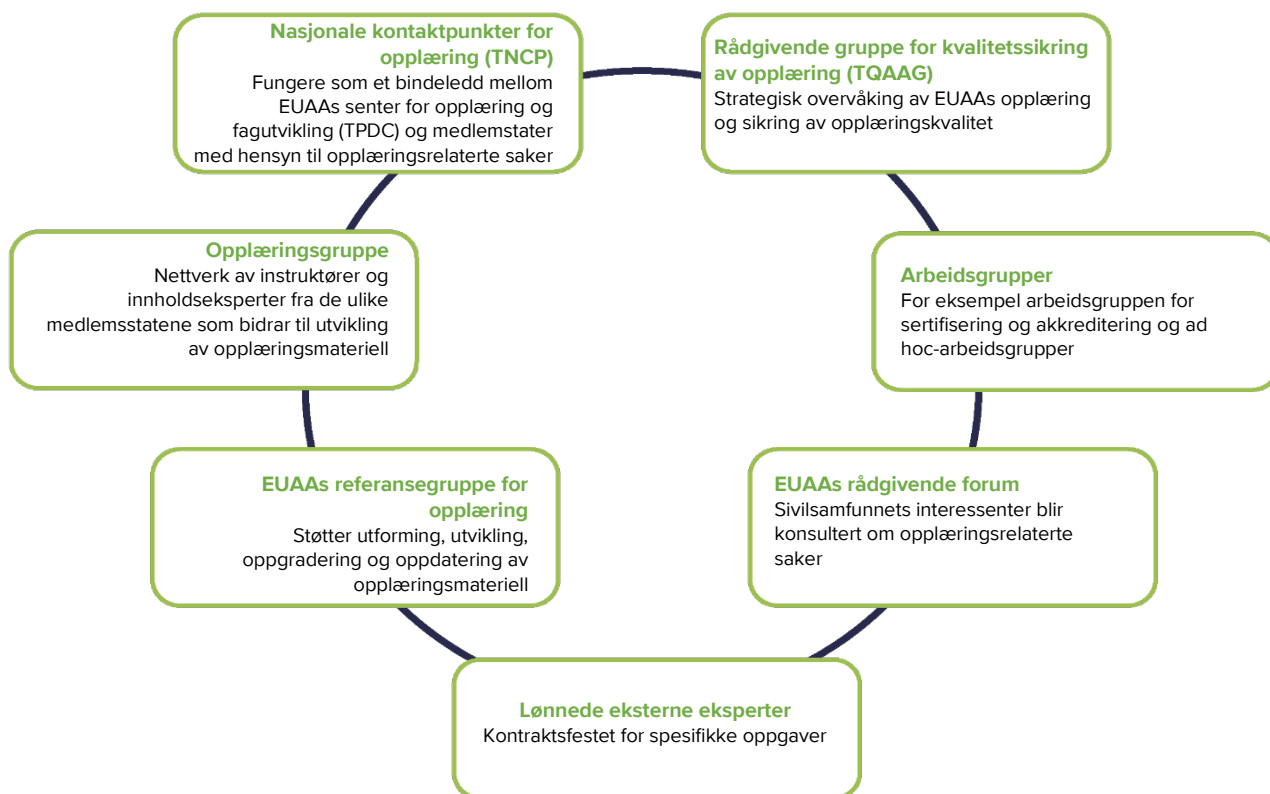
Nasjonale kontaktpunkter for opplæring (TNCP)
Fungere som et bindeledd mellom EUAAs senter for opplæring og fagutvikling (TPDC) og medlemstater med hensyn til opplæringsrelaterte saker

Rådgivende gruppe for kvalitetssikring av opplæring (TQAAG)
Strategisk overvåking av EUAAs opplæring og sikring av opplæringskvalitet

Opplæringsgruppe
Nettverk av instruktører og innholdseksperter fra de ulike medlemsstatene som bidrar til utvikling av opplæringsmateriell

Arbeidsgrupper
For eksempel arbeidsgruppen for sertifisering og akkreditering og ad hoc-arbeidsgrupper

EUAAs referansegruppe for opplæring
Støtter utforming, utvikling, oppgradering og oppdatering av opplæringsmateriell

EUAAs rådgivende forum
Sivilsamfunnets interessenter blir konsultert om opplæringsrelaterte saker

Lønnede eksterne eksperter
Kontraktsfestet for spesifikke oppgaver